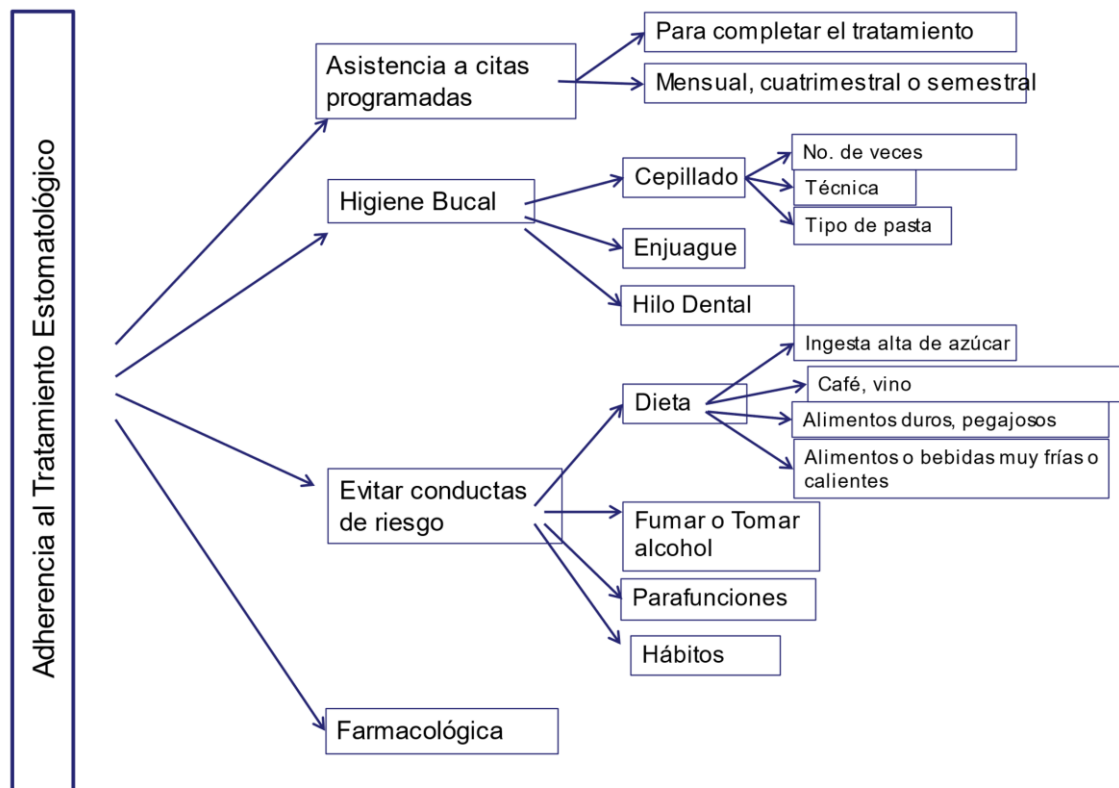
Adherencia al Tratamiento Estomatológico

Asistencia a citas programadas

Para completar el tratamiento

Mensual, cuatrimestral o semestral

Higiene Bucal

Cepillado

No. de veces

Técnica

Tipo de pasta

Enjuague

Hilo Dental

Evitar conductas de riesgo

Dieta

Ingesta alta de azúcar

Café, vino

Alimentos duros, pegajosos

Alimentos o bebidas muy frías o calientes

Fumar o Tomar alcohol

Parafunciones

Hábitos

Farmacológica